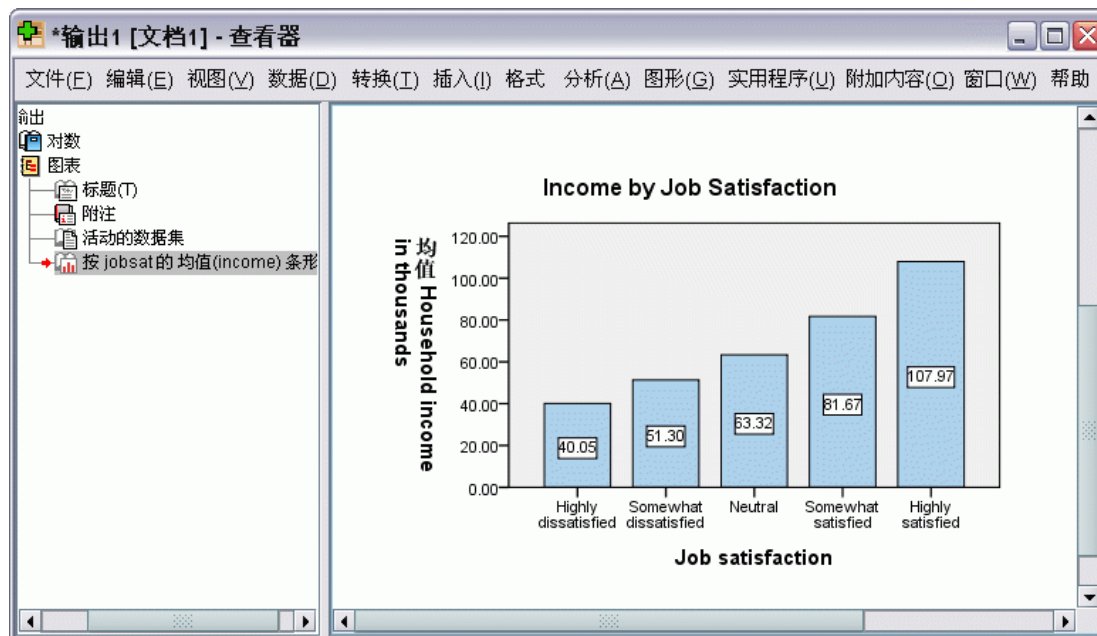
*输出1 [文档1] - 查看器

文件(F) 编辑(E) 视图(V) 数据(D) 转换(T) 插入(I) 格式 分析(A) 图形(G) 实用程序(U) 附加内容(O) 窗口(W) 帮助

输出
对数
图表
标题(T)
附注
活动的数据集
按 jobsat的 均值(income) 条形

Income by Job Satisfaction

均值 Household income in thousands

120.00
100.00
80.00
60.00
40.00
20.00
0.00

40.05
51.30
63.32
81.67
107.97

Highly dissatisfied
Somewhat dissatisfied
Neutral
Somewhat satisfied
Highly satisfied

Job satisfaction